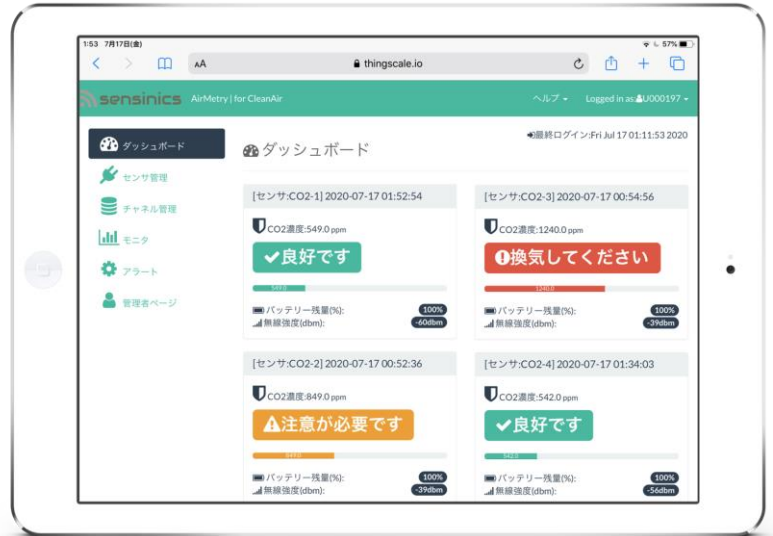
1:53 7月17日(金)
57%
AA
thingscale.io
sensinics AirMetry | for CleanAir
ヘルプ
Logged in as: U000197

ダッシュボード
センサ管理
チャネル管理
モニタ
アラート
管理者ページ

最終ログイン:Fri Jul 17 01:11:53 2020
ダッシュボード

[センサ:CO2-1] 2020-07-17 01:52:54
CO2濃度:549.0 ppm
✔良好です
549.0
バッテリー残量(%): 100%
無線強度(dbm): -60dbm

[センサ:CO2-3] 2020-07-17 00:54:56
CO2濃度:1240.0 ppm
換気してください
1240.0
バッテリー残量(%): 100%
無線強度(dbm): -39dbm

[センサ:CO2-2] 2020-07-17 00:52:36
CO2濃度:849.0 ppm
注意が必要です
849.0
バッテリー残量(%): 100%
無線強度(dbm): -39dbm

[センサ:CO2-4] 2020-07-17 01:34:03
CO2濃度:542.0 ppm
✔良好です
542.0
バッテリー残量(%): 100%
無線強度(dbm): -56dbm